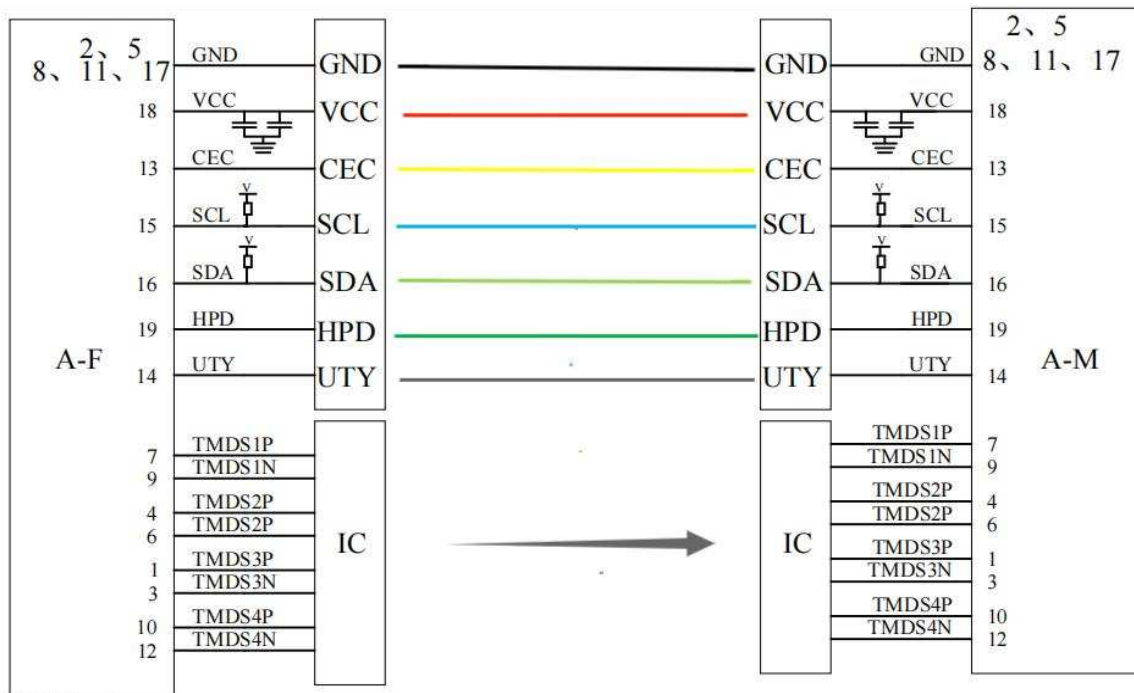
2、5
8、11、17
GND
GND
18
VCC
VCC
13
CEC
CEC
V
15
SCL
SCL
V
16
SDA
SDA
19
HPD
HPD
A-F
14
UTY
UTY
7
TMDS1P
TMDS1N
9
4
TMDS2P
TMDS2P
6
IC
1
TMDS3P
TMDS3N
3
10
TMDS4P
TMDS4N
12

GND
GND
2、5
8、11、17
VCC
VCC
18
CEC
CEC
13
SCL
V
SCL
15
SDA
V
SDA
16
HPD
HPD
19
UTY
UTY
14
A-M
TMDS1P
7
TMDS1N
9
IC
TMDS2P
4
TMDS2P
6
TMDS3P
1
TMDS3N
3
TMDS4P
10
TMDS4N
12